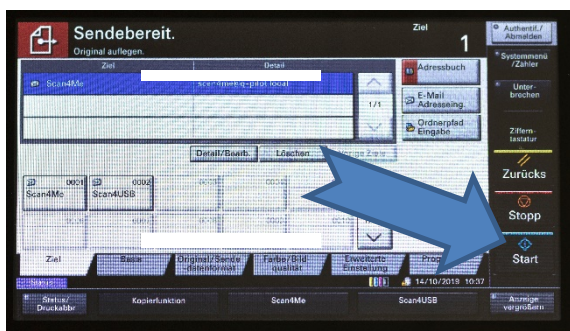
Sendebereit.
Original auflegen.

Ziel
1

Authentif./ Abmelden

| Ziel | Detail |
|---|---|
| Scan4Me | scan4me@g-pilot.local |

1/1

Adressbuch

E-Mail Adresseing.

Ordnerpfad Eingabe

Systemmenü /Zähler

Unterbrechen

Zifferntastatur

Zurücks

Stopp

Start

Detail/Bearb.

Löschen

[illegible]

0001 Scan4Me

0002 Scan4USB

Ziel

Basis

Original/Sendedatenformat

Farbe/Bildqualität

Erweiterte Einstellung

Prog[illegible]

14/10/2018 10:37

Status/ Druckabbr.

Kopierfunktion

Scan4Me

Scan4USB

Anzeige vergrößern